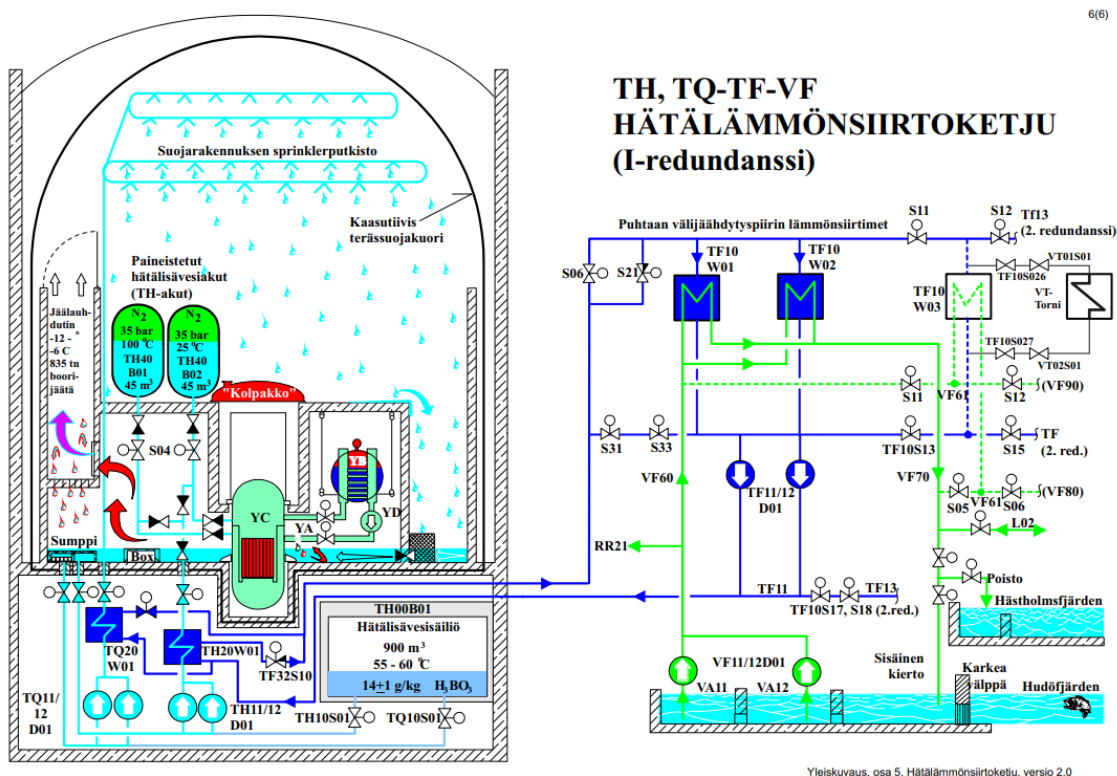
6(6)

TH, TQ-TF-VF
HÄTÄLÄMMÖNSIIRTOKETJU
(I-redundanssi)

Suojarakennuksen sprinklerputkisto

Kaasutiivis terässuojakuori

Paineistetut hätälisävesiakut (TH-akut)

Jäälauhdutin -12 - -6 C 835 tn boorijäätä

$N_2$ 35 bar 100 °C TH40 B01 45 $m^3$

$N_2$ 35 bar 25 °C TH40 B02 45 $m^3$

"Kolpakko"

YD

S04

YC

YA

YD

Sumppi

Box

TQ20 W01

TH20W01

TF32S10

TQ11/12 D01

TH11/12 D01

TH10S01

TQ10S01

TH00B01
Hätälisävesisäiliö
900 $m^3$
55 - 60 °C
14±1 g/kg $H_3BO_3$

Puhtaan välijäähdytyspiirin lämmönsiirtimet

S06

S21

TF10 W01

TF10 W02

S11

S12

Tf13 (2. redundanssi)

TF10 W03

TF10S026

VT01S01

VT-Torni

TF10S027

VT02S01

S11

VF61

S12

(VF90)

S31

S33

TF10S13

S15

TF (2. red.)

VF60

TF11/12 D01

VF70

S05

VF61

S06

(VF80)

L02

RR21

TF11

TF13

TF10S17, S18 (2.red.)

Poisto

Hästholmsfjärden

VF11/12D01

VA11

VA12

Sisäinen kierto

Karkea välppä

Hudöfjärden

Yleiskuvaus, osa 5. Hätälämmönsiirtoketju, versio 2.0